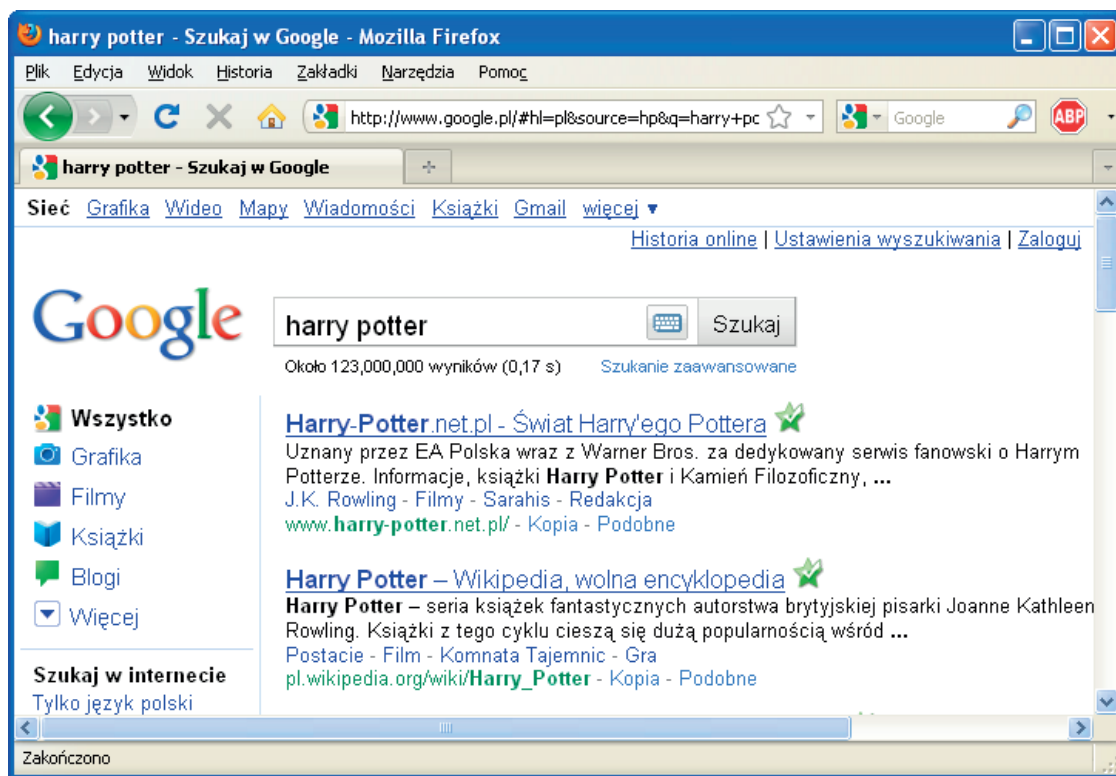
harry potter - Szukaj w Google - Mozilla Firefox

Plik Edycja Widok Historia Zakładki Narzędzia Pomoc

http://www.google.pl/#hl=pl&source=hp&q=harry+pc

Google

ABP

harry potter - Szukaj w Google

Sieć Grafika Wideo Mapy Wiadomości Książki Gmail więcej ▾

Historia online | Ustawienia wyszukiwania | Zaloguj

Google

harry potter

Szukaj

Około 123,000,000 wyników (0,17 s) Szukanie zaawansowane

Wszystko
Grafika
Filmy
Książki
Blogi
Więcej

Szukaj w internecie
Tylko język polski

Harry-Potter.net.pl - Świat Harry'ego Pottera
Uznany przez EA Polska wraz z Warner Bros. za dedykowany serwis fanowski o Harrym Potterze. Informacje, książki Harry Potter i Kamień Filozoficzny, ...
J.K. Rowling - Filmy - Sarahis - Redakcja
www.harry-potter.net.pl/ - Kopia - Podobne

Harry Potter – Wikipedia, wolna encyklopedia
Harry Potter – seria książek fantastycznych autorstwa brytyjskiej pisarki Joanne Kathleen Rowling. Książki z tego cyklu cieszą się dużą popularnością wśród ...
Postacie - Film - Komnata Tajemnic - Gra
pl.wikipedia.org/wiki/Harry_Potter - Kopia - Podobne

Zakończono